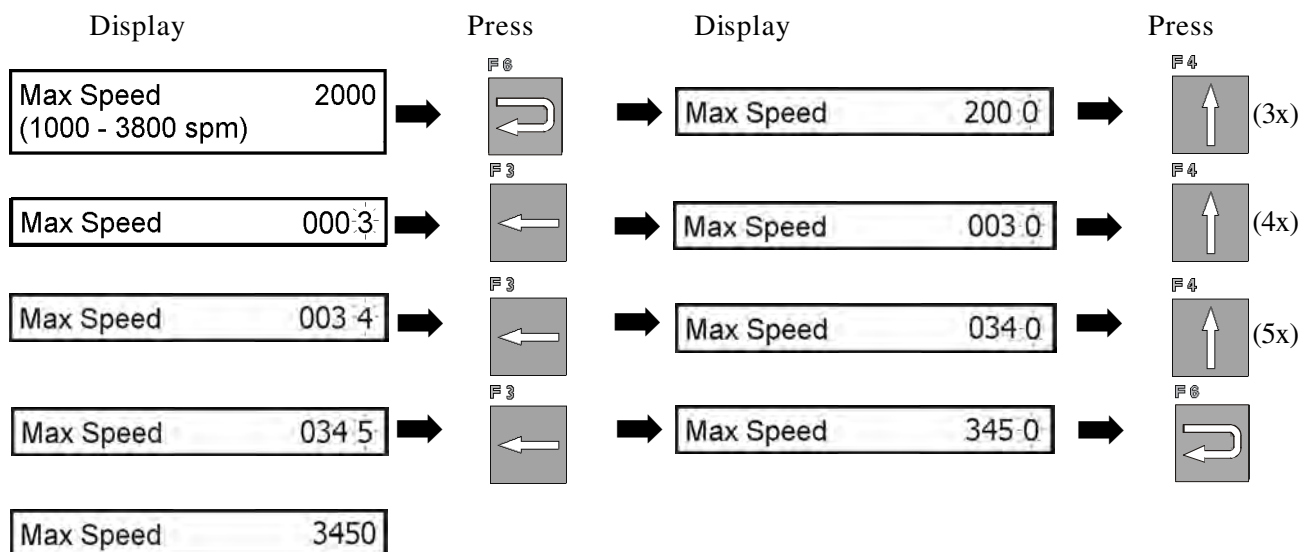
Display

Press

Display

Press

Max Speed 2000
(1000 - 3800 spm)

F6

Max Speed 2000

F4

(3x)

Max Speed 0003

F3

Max Speed 0030

F4

(4x)

Max Speed 0034

F3

Max Speed 0340

F4

(5x)

Max Speed 0345

F3

Max Speed 3450

F6

Max Speed 3450